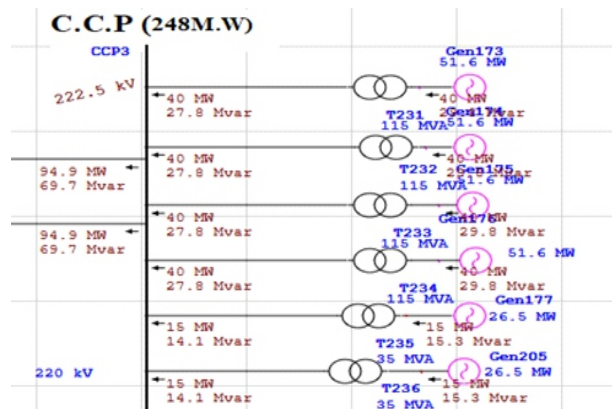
C.C.P (248M.W)

CCP3

222.5 kV

Gen173
51.6 MW

40 MW
27.8 Mvar

40 MW
2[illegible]var

Gen174
51.6 MW

T231
115 MVA

40 MW
27.8 Mvar

40 MW
2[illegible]var

94.9 MW
69.7 Mvar

T232
115 MVA

Gen175
51.6 MW

40 MW
27.8 Mvar

Gen176
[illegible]MW
29.8 Mvar

94.9 MW
69.7 Mvar

T233
115 MVA

51.6 MW

40 MW
27.8 Mvar

40 MW
29.8 Mvar

T234
115 MVA

Gen177
26.5 MW

15 MW
14.1 Mvar

15 MW
15.3 Mvar

T235
35 MVA

Gen205
26.5 MW

220 kV

15 MW
14.1 Mvar

15 MW
15.3 Mvar

T236
35 MVA